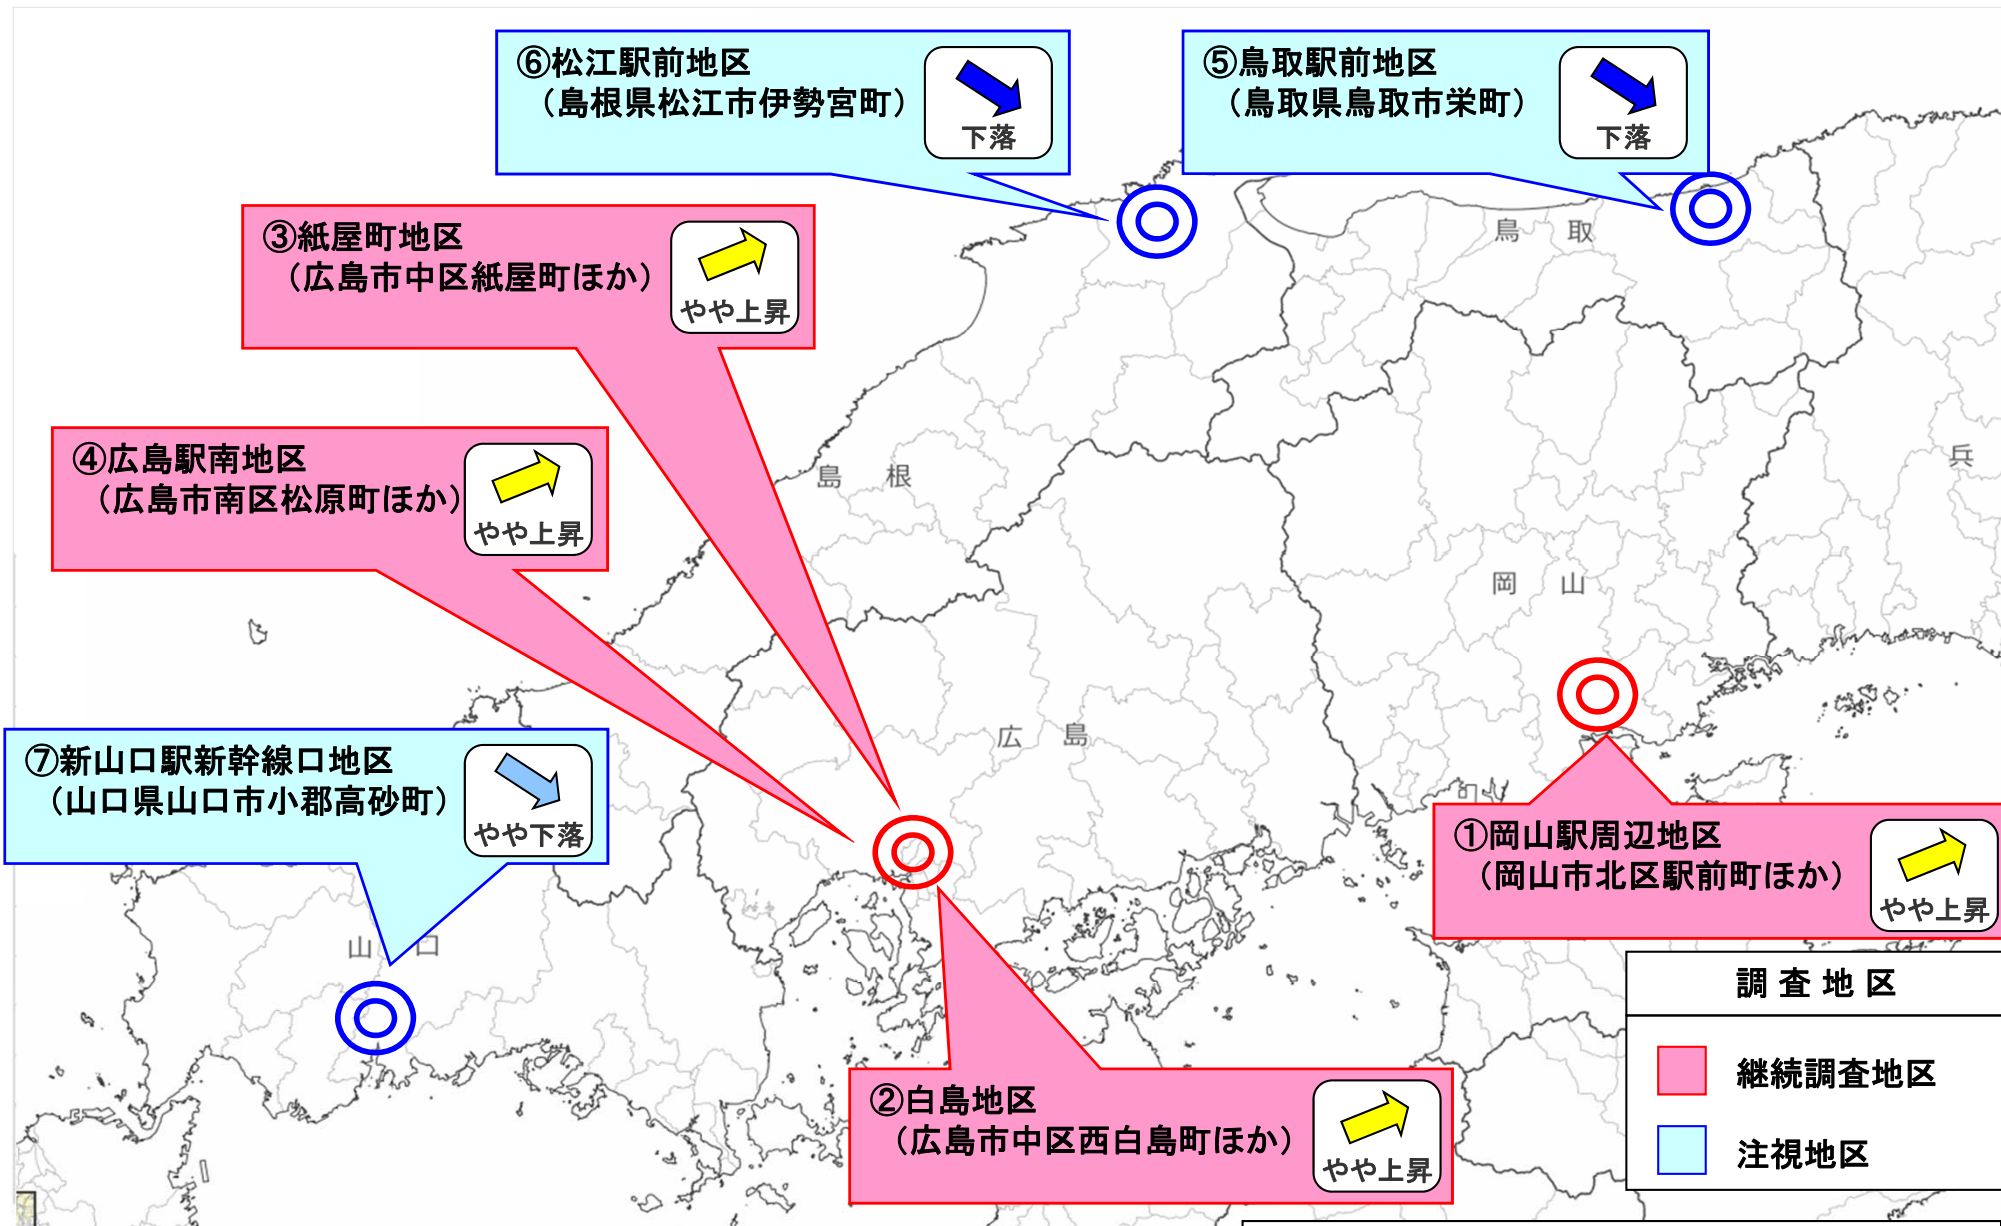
⑥松江駅前地区
（島根県松江市伊勢宮町）
下落

⑤鳥取駅前地区
（鳥取県鳥取市栄町）
下落

③紙屋町地区
（広島市中区紙屋町ほか）
やや上昇

④広島駅南地区
（広島市南区松原町ほか）
やや上昇

⑦新山口駅新幹線口地区
（山口県山口市小郡高砂町）
やや下落

①岡山駅周辺地区
（岡山市北区駅前町ほか）
やや上昇

②白島地区
（広島市中区西白島町ほか）
やや上昇

鳥　取
島　根
岡　山
広　島
山　口
兵

調査地区
継続調査地区
注視地区